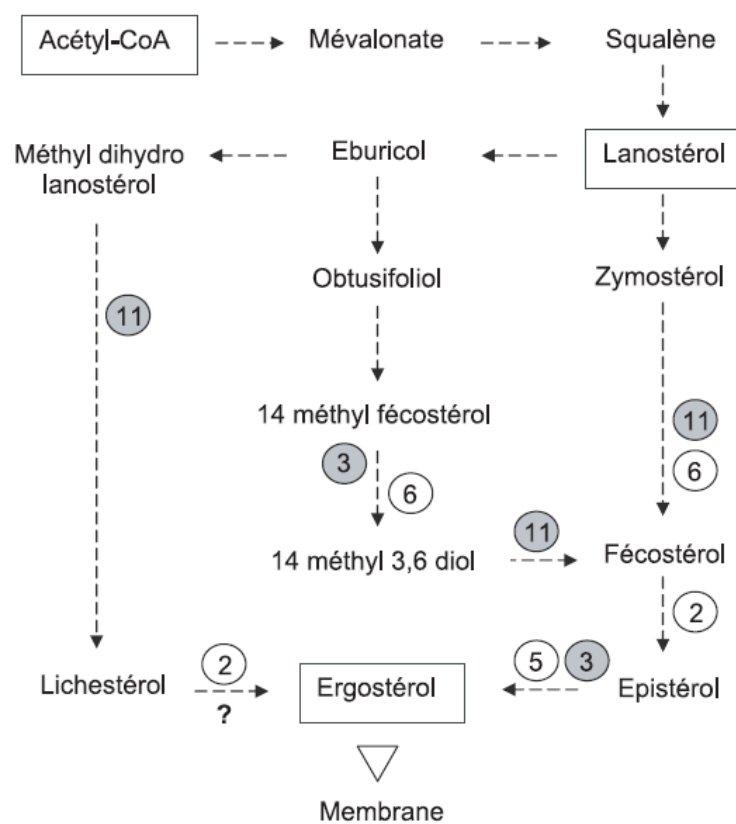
Acétyl-CoA

Mévalonate

Squalène

Méthyl dihydro lanostérol

Eburicol

Lanostérol

11

Obtusifoliol

Zymostérol

14 méthyl fécostérol

11

3

6

6

14 méthyl 3,6 diol

11

Fécostérol

2

Lichestérol

2

?

Ergostérol

5

3

Epistérol

Membrane